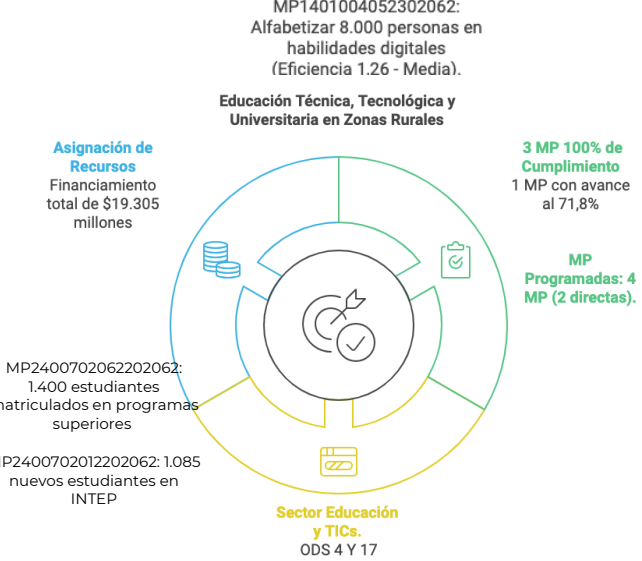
MP1401004052302062: Alfabetizar 8.000 personas en habilidades digitales (Eficiencia 1.26 - Media).

Educación Técnica, Tecnológica y Universitaria en Zonas Rurales

Asignación de Recursos
Financiamiento total de $19.305 millones

3 MP 100% de Cumplimiento
1 MP con avance al 71,8%

MP Programadas: 4 MP (2 directas).

MP2400702062202062: 1.400 estudiantes matriculados en programas superiores

MP2400702012202062: 1.085 nuevos estudiantes en INTEP

Sector Educación y TICs.
ODS 4 Y 17